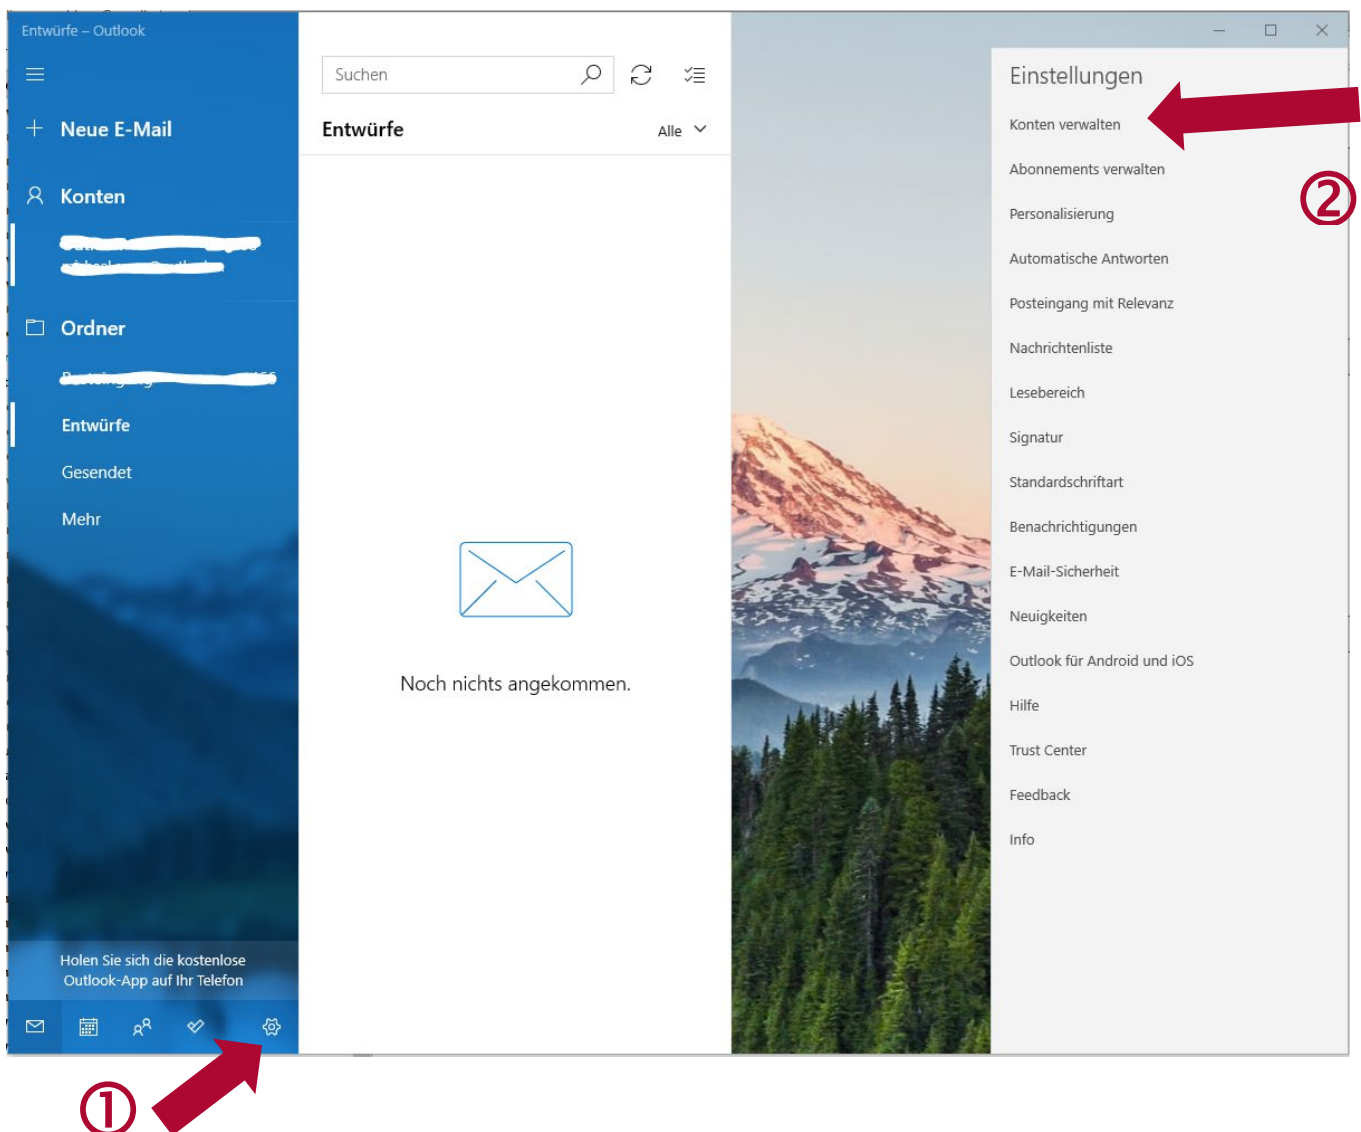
Entwürfe – Outlook

Neue E-Mail

Konten

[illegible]

Ordner

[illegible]

Entwürfe

Gesendet

Mehr

Holen Sie sich die kostenlose Outlook-App auf Ihr Telefon

Suchen

Entwürfe

Alle

Noch nichts angekommen.

Einstellungen

Konten verwalten

Abonnements verwalten

Personalisierung

Automatische Antworten

Posteingang mit Relevanz

Nachrichtenliste

Lesebereich

Signatur

Standardschriftart

Benachrichtigungen

E-Mail-Sicherheit

Neuigkeiten

Outlook für Android und iOS

Hilfe

Trust Center

Feedback

Info

②

①